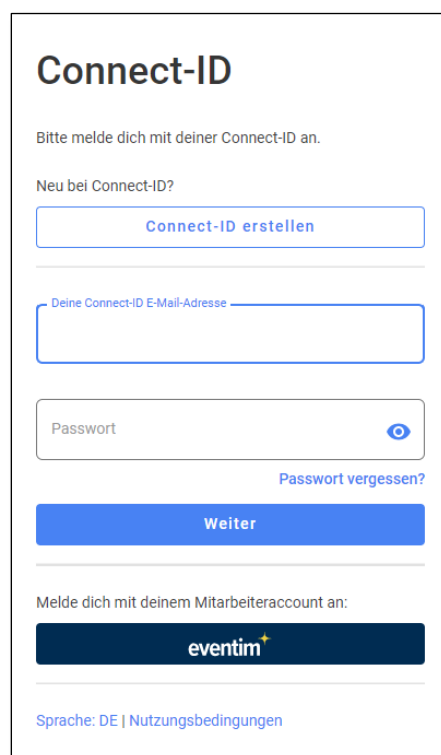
Connect-ID

Bitte melde dich mit deiner Connect-ID an.

Neu bei Connect-ID?

Connect-ID erstellen

Deine Connect-ID E-Mail-Adresse

Passwort

Passwort vergessen?

Weiter

Melde dich mit deinem Mitarbeiteraccount an:

eventim

Sprache: DE | Nutzungsbedingungen